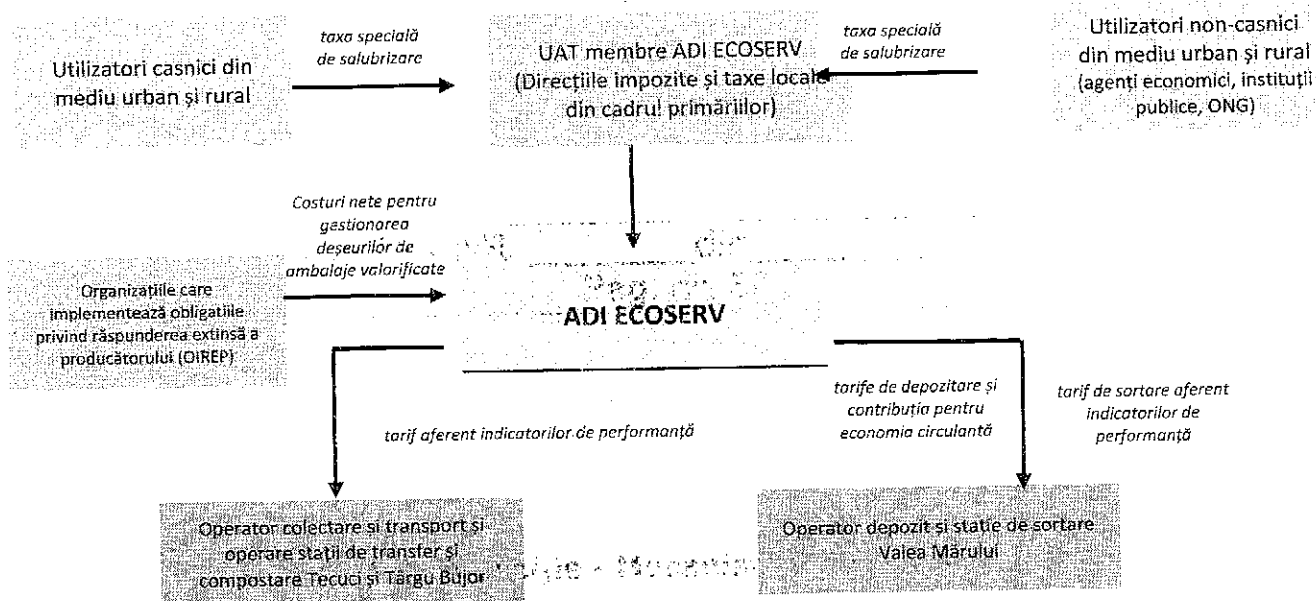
Utilizatori casnici din mediu urban și rural

taxa specială de salubrizare

UAT membre ADI ECOSERV (Direcțiile impozite și taxe locale din cadrul primăriilor)

taxa specială de salubrizare

Utilizatori non-casnici din mediu urban și rural (agenți economici, instituții publice, ONG)

Costuri nete pentru gestionarea deșeurilor de ambalaje valorificate

Organizațiile care implementează obligațiile privind răspunderea extinsă a producătorului (OIREP)

ADI ECOSERV

tarif aferent indicatorilor de performanță

tarife de depozitare și contribuția pentru economia circulantă

tarif de sortare aferent indicatorilor de performanță

Operator colectare și transport și operare stații de transfer și compostare Tecuci și Târgu Bujor

Operator depozit și stație de sortare Valea Mărului